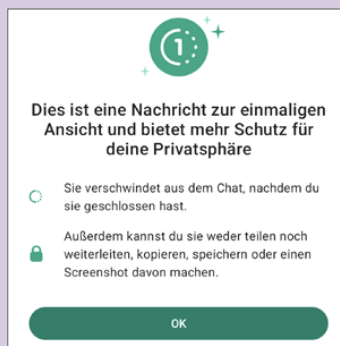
Dies ist eine Nachricht zur einmaligen Ansicht und bietet mehr Schutz für deine Privatsphäre

Sie verschwindet aus dem Chat, nachdem du sie geschlossen hast.

Außerdem kannst du sie weder teilen noch weiterleiten, kopieren, speichern oder einen Screenshot davon machen.

OK